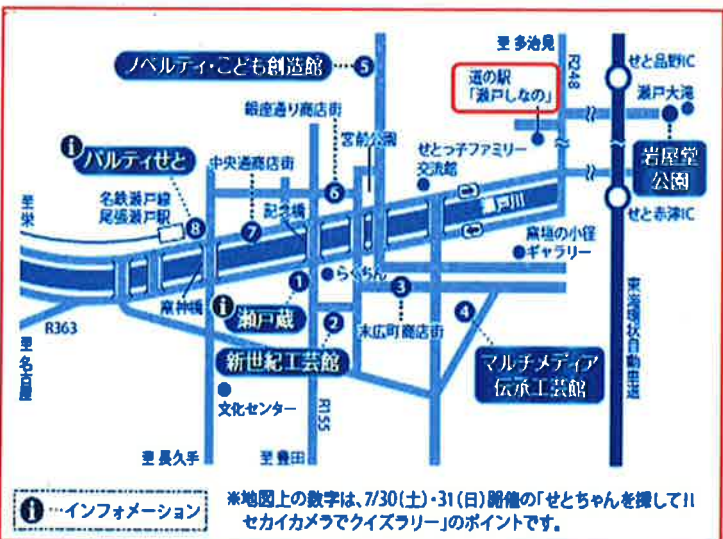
ノベルティ・こども創造館 5

至 多治見

R248

道の駅
「瀬戸しなの」

せと品野IC

瀬戸大池

岩屋堂公園

せと赤津IC

銀座通り商店街

宮前公園

せとっ子ファミリー交流館

i パルティせと

中央通商店街

6

記念橋

瀬戸川

窯垣の小径ギャラリー

名鉄瀬戸線
尾張瀬戸駅 8

7

至栄

1

らくちん

3

東海環状自動車道

宮前橋

i 瀬戸蔵

R363

2

末広町商店街

4

新世紀工芸館

マルチメディア伝承工芸館

至名古屋

文化センター

R155

至 長久手

至 豊田

i …インフォメーション

※地図上の数字は、7/30(土)・31(日)開催の「せとちゃんを探して!!セカイカメラでクイズラリー」のポイントです。